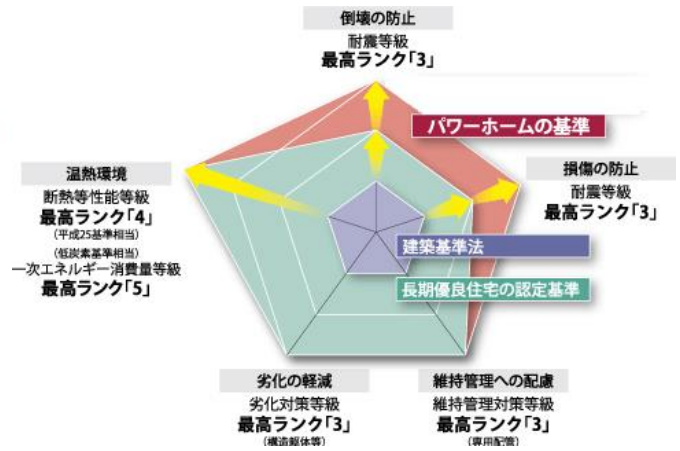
倒壊の防止
耐震等級
最高ランク「3」

パワーホームの基準

損傷の防止
耐震等級
最高ランク「3」

温熱環境
断熱等性能等級
最高ランク「4」
(平成25基準相当)
(低炭素基準相当)
一次エネルギー消費量等級
最高ランク「5」

建築基準法

長期優良住宅の認定基準

劣化の軽減
劣化対策等級
最高ランク「3」
(構造躯体等)

維持管理への配慮
維持管理対策等級
最高ランク「3」
(専用配管)